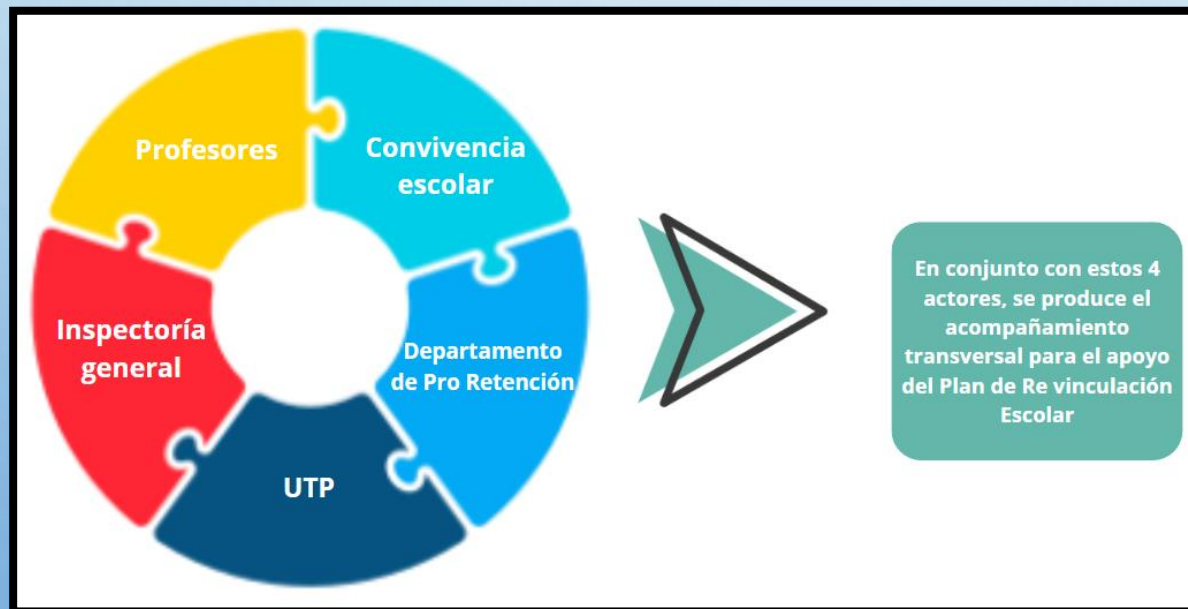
Profesores

Convivencia escolar

Inspectoría general

Departamento de Pro Retención

UTP

En conjunto con estos 4 actores, se produce el acompañamiento transversal para el apoyo del Plan de Re vinculación Escolar